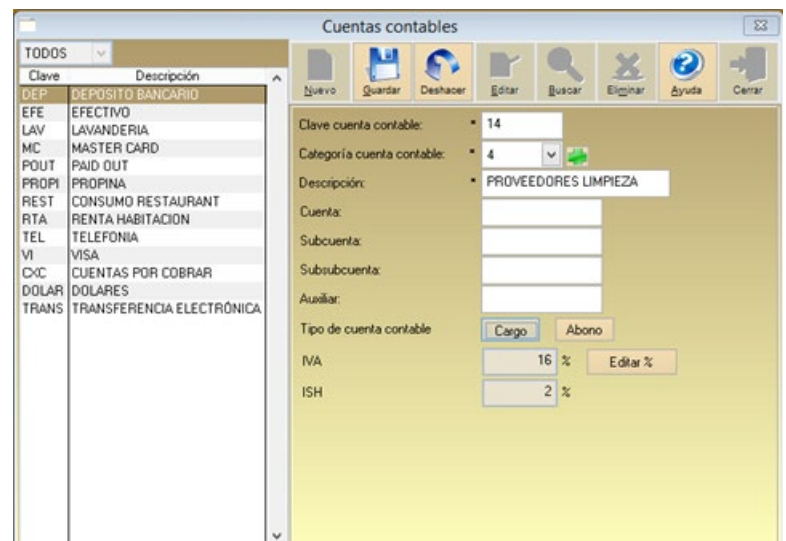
Cuentas contables

TODOS

| Clave | Descripción |
|---|---|
| DEP | DEPOSITO BANCARIO |
| EFE | EFECTIVO |
| LAV | LAVANDERIA |
| MC | MASTER CARD |
| POUT | PAID OUT |
| PROPI | PROPINA |
| REST | CONSUMO RESTAURANT |
| RTA | RENTA HABITACION |
| TEL | TELEFONIA |
| VI | VISA |
| CXC | CUENTAS POR COBRAR |
| DOLAR | DOLARES |
| TRANS | TRANSFERENCIA ELECTRÓNICA |

Nuevo Guardar Deshacer Editar Buscar Eliminar Ayuda Cerrar

Clave cuenta contable: * 14
Categoría cuenta contable: * 4
Descripción: * PROVEEDORES LIMPIEZA
Cuenta:
Subcuenta:
Subsubcuenta:
Auxiliar:
Tipo de cuenta contable Cargo Abono
IVA 16 % Editar %
ISH 2 %